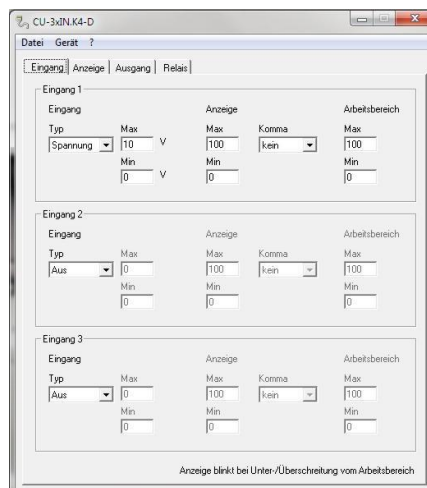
CU-3xIN.K4-D

Datei Gerät ?

Eingang | Anzeige | Ausgang | Relais

Eingang 1

Eingang
Typ
Spannung
Max
10 V
Min
0 V
Anzeige
Max
100
Min
0
Komma
kein
Arbeitsbereich
Max
100
Min
0

Eingang 2

Eingang
Typ
Aus
Max
0
Min
0
Anzeige
Max
100
Min
0
Komma
kein
Arbeitsbereich
Max
100
Min
0

Eingang 3

Eingang
Typ
Aus
Max
0
Min
0
Anzeige
Max
100
Min
0
Komma
kein
Arbeitsbereich
Max
100
Min
0

Anzeige blinkt bei Unter-/Überschreitung vom Arbeitsbereich